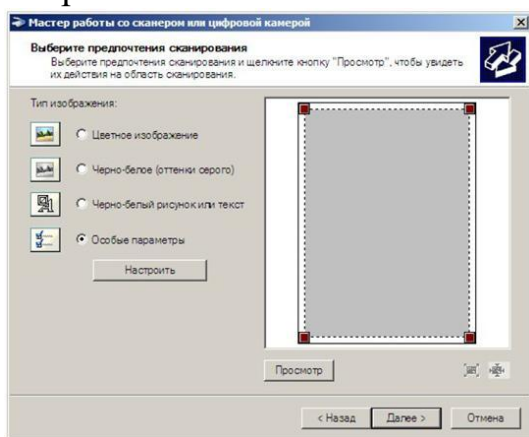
Мастер работы со сканером или цифровой камерой

Выберите предпочтения сканирования

Выберите предпочтения сканирования и щелкните кнопку "Просмотр", чтобы увидеть их действия на область сканирования.

Тип изображения:

Цветное изображение

Черно-белое (оттенки серого)

Черно-белый рисунок или текст

Особые параметры

Настроить

Просмотр

< Назад

Далее >

Отмена